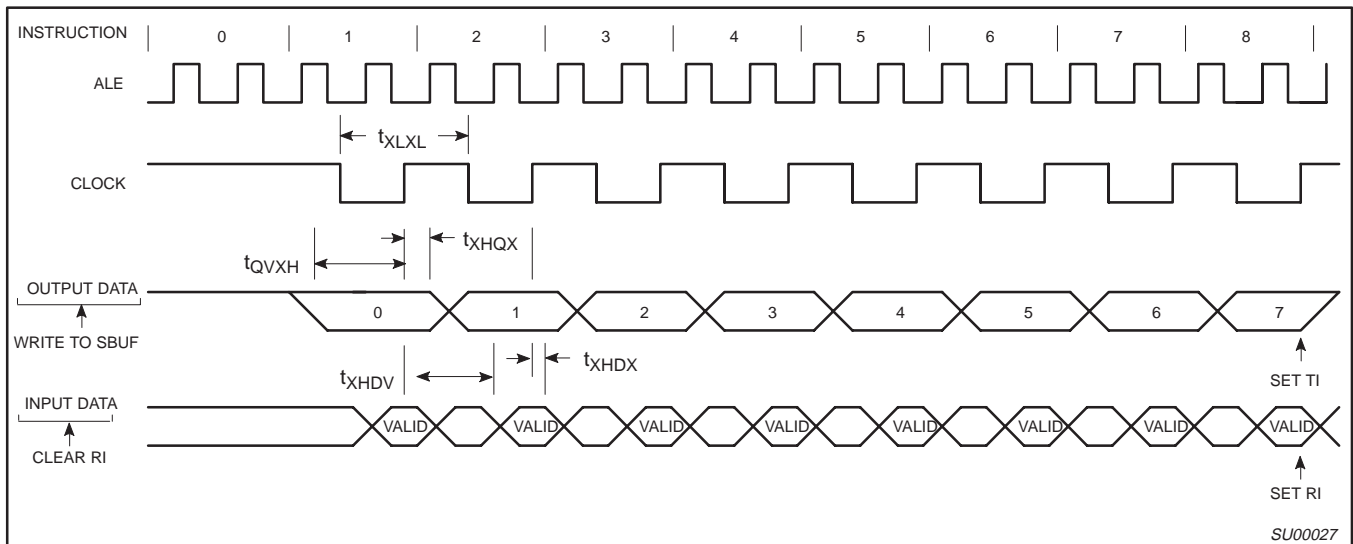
INSTRUCTION 0 1 2 3 4 5 6 7 8

ALE

$t_{XLXL}$

CLOCK

$t_{QVXH}$

$t_{XHQX}$

OUTPUT DATA

0 1 2 3 4 5 6 7

WRITE TO SBUF

SET TI

$t_{XHDV}$

$t_{XHDX}$

INPUT DATA

VALID VALID VALID VALID VALID VALID VALID VALID

CLEAR RI

SET RI

SU00027